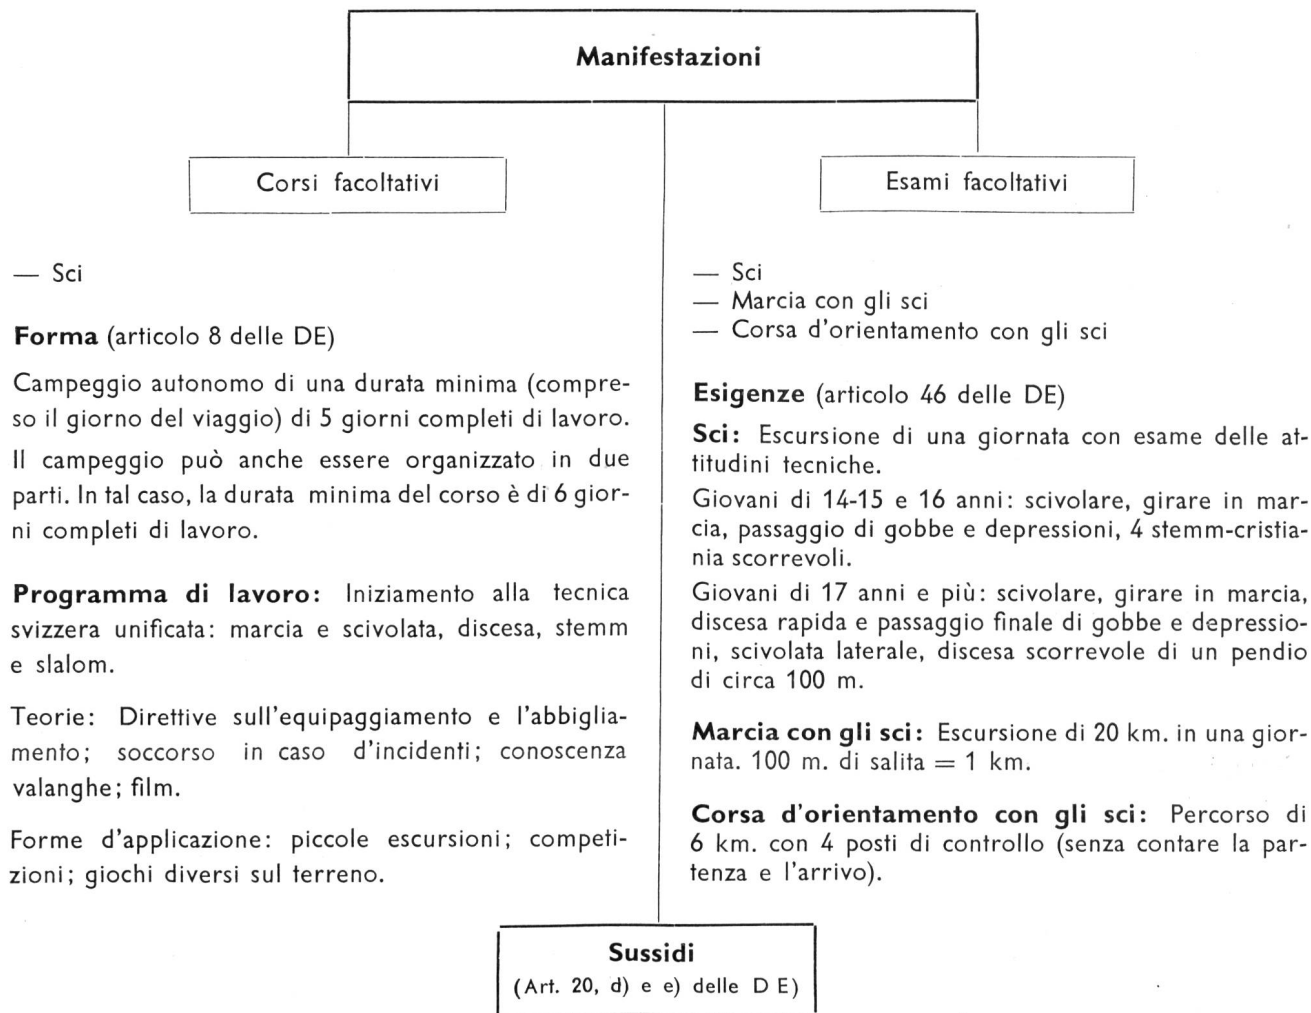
Manifestazioni

Corsi facoltativi

Esami facoltativi

— Sci

Forma (articolo 8 delle DE)

Campeggio autonomo di una durata minima (compreso il giorno del viaggio) di 5 giorni completi di lavoro.

Il campeggio può anche essere organizzato in due parti. In tal caso, la durata minima del corso è di 6 giorni completi di lavoro.

Programma di lavoro: Iniziamento alla tecnica svizzera unificata: marcia e scivolata, discesa, stemm e slalom.

Teorie: Direttive sull'equipaggiamento e l'abbigliamento; soccorso in caso d'incidenti; conoscenza valanghe; film.

Forme d'applicazione: piccole escursioni; competizioni; giochi diversi sul terreno.

— Sci
— Marcia con gli sci
— Corsa d'orientamento con gli sci

Esigenze (articolo 46 delle DE)

Sci: Escursione di una giornata con esame delle attitudini tecniche.

Giovani di 14-15 e 16 anni: scivolare, girare in marcia, passaggio di gobbe e depressioni, 4 stemm-cristiania scorrevoli.

Giovani di 17 anni e più: scivolare, girare in marcia, discesa rapida e passaggio finale di gobbe e depressioni, scivolata laterale, discesa scorrevole di un pendio di circa 100 m.

Marcia con gli sci: Escursione di 20 km. in una giornata. 100 m. di salita = 1 km.

Corsa d'orientamento con gli sci: Percorso di 6 km. con 4 posti di controllo (senza contare la partenza e l'arrivo).

Sussidi
(Art. 20, d) e e) delle D E)